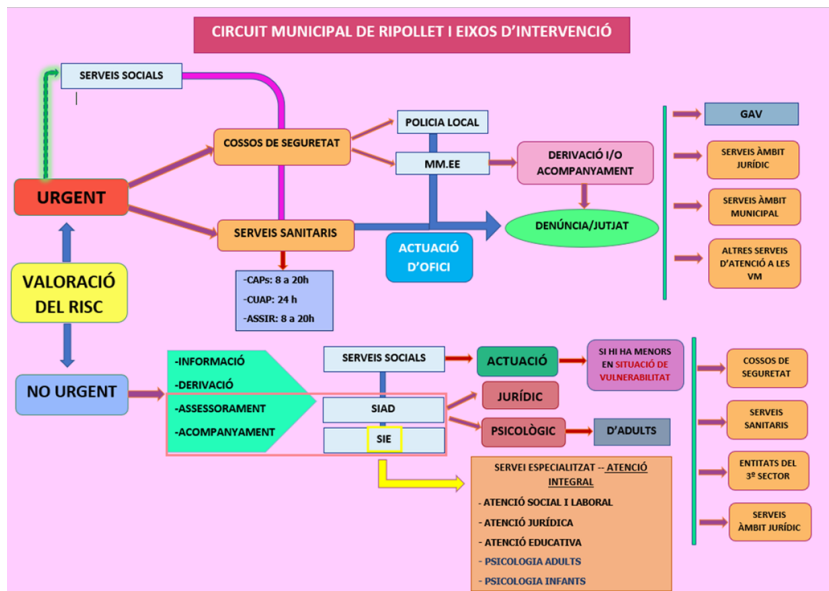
CIRCUIT MUNICIPAL DE RIPOLLET I EIXOS D'INTERVENCIÓ

SERVEIS SOCIALS

COSSOS DE SEGURETAT

POLICIA LOCAL

MM.EE

DERIVACIÓ I/O ACOMPANYAMENT

GAV

SERVEIS ÀMBIT JURÍDIC

SERVEIS ÀMBIT MUNICIPAL

ALTRES SERVEIS D'ATENCIÓ A LES VM

URGENT

SERVEIS SANITARIS

DENÚNCIA/JUTJAT

ACTUACIÓ D'OFICI

-CAPs: 8 a 20h
-CUAP: 24 h
-ASSIR: 8 a 20h

VALORACIÓ DEL RISC

NO URGENT

-INFORMACIÓ
-DERIVACIÓ
-ASSESSORAMENT
-ACOMPANYAMENT

SERVEIS SOCIALS

SIAD

SIE

ACTUACIÓ

SI HI HA MENORS EN SITUACIÓ DE VULNERABILITAT

JURÍDIC

PSICOLÒGIC

D'ADULTS

COSSOS DE SEGURETAT

SERVEIS SANITARIS

ENTITATS DEL 3r SECTOR

SERVEIS ÀMBIT JURÍDIC

SERVEI ESPECIALITZAT – ATENCIÓ INTEGRAL
- ATENCIÓ SOCIAL I LABORAL
- ATENCIÓ JURÍDICA
- ATENCIÓ EDUCATIVA
- PSICOLOGIA ADULTS
- PSICOLOGIA INFANTS